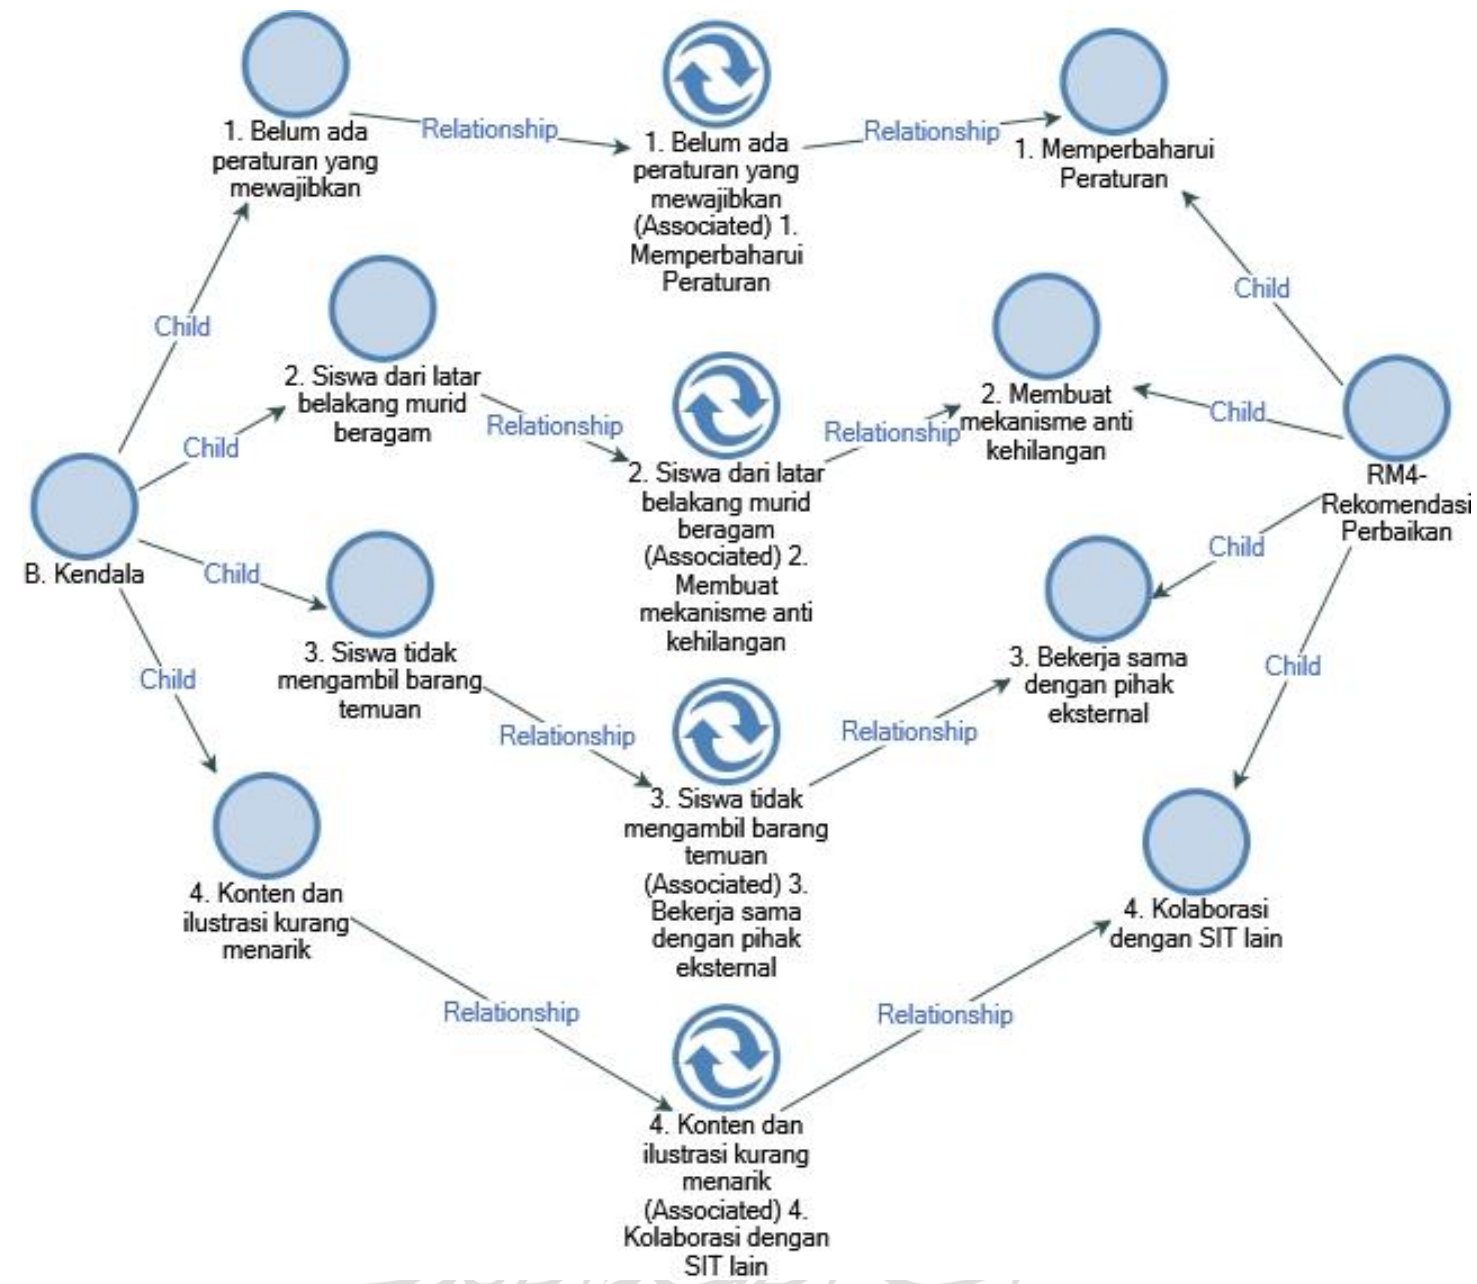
1. Belum ada peraturan yang mewajibkan

Relationship

1. Belum ada peraturan yang mewajibkan (Associated) 1. Memperbaharui Peraturan

Relationship

1. Memperbaharui Peraturan

Child

Child

2. Siswa dari latar belakang murid beragam

Relationship

2. Siswa dari latar belakang murid beragam (Associated) 2. Membuat mekanisme anti kehilangan

Relationship

2. Membuat mekanisme anti kehilangan

Child

Child

B. Kendala

RM4- Rekomendasi Perbaikan

Child

Child

3. Siswa tidak mengambil barang temuan

Relationship

3. Siswa tidak mengambil barang temuan (Associated) 3. Bekerja sama dengan pihak eksternal

Relationship

3. Bekerja sama dengan pihak eksternal

Child

Child

4. Konten dan ilustrasi kurang menarik

Relationship

4. Konten dan ilustrasi kurang menarik (Associated) 4. Kolaborasi dengan SIT lain

Relationship

4. Kolaborasi dengan SIT lain